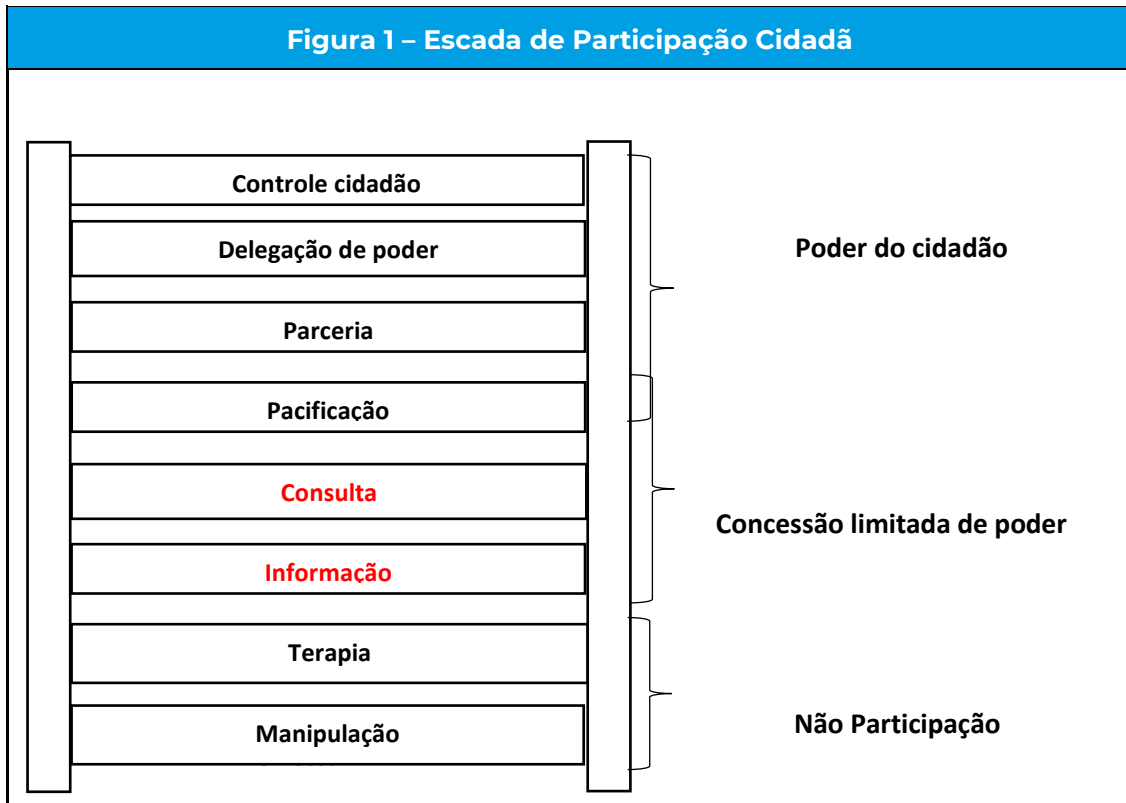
Figura 1 – Escada de Participação Cidadã

Controle cidadão
Delegação de poder
Parceria
Pacificação
Consulta
Informação
Terapia
Manipulação

Poder do cidadão

Concessão limitada de poder

Não Participação